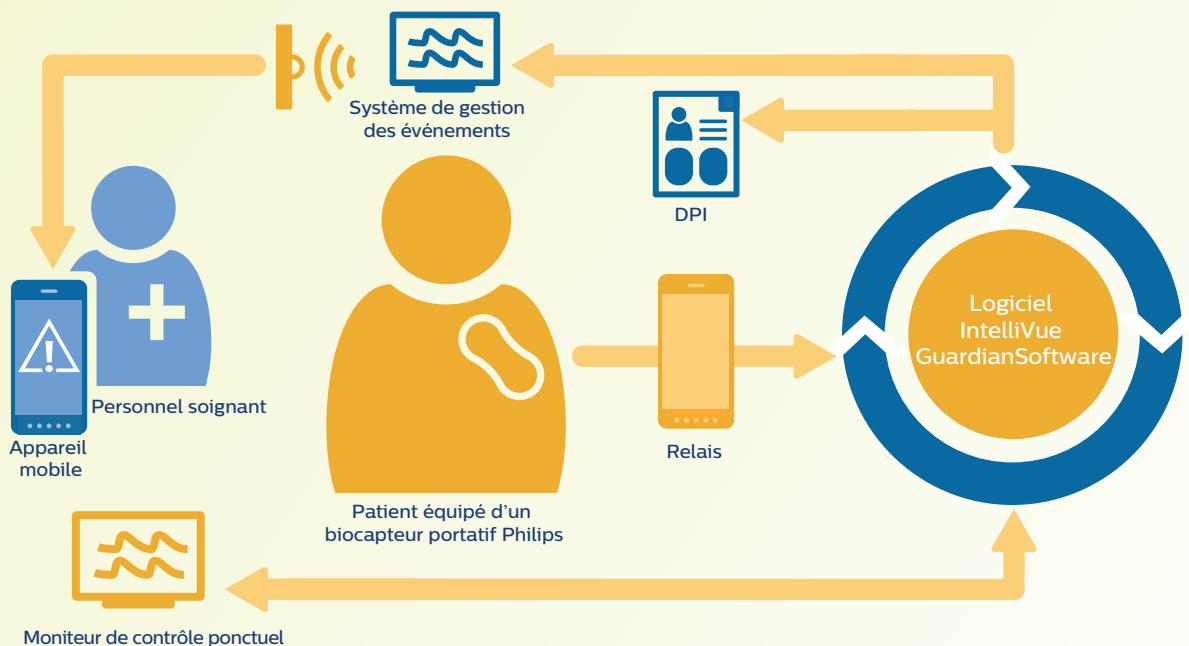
Système de gestion des événements

DPI

Logiciel IntelliVue GuardianSoftware

Personnel soignant

Appareil mobile

Patient équipé d'un biocapteur portatif Philips

Relais

Moniteur de contrôle ponctuel